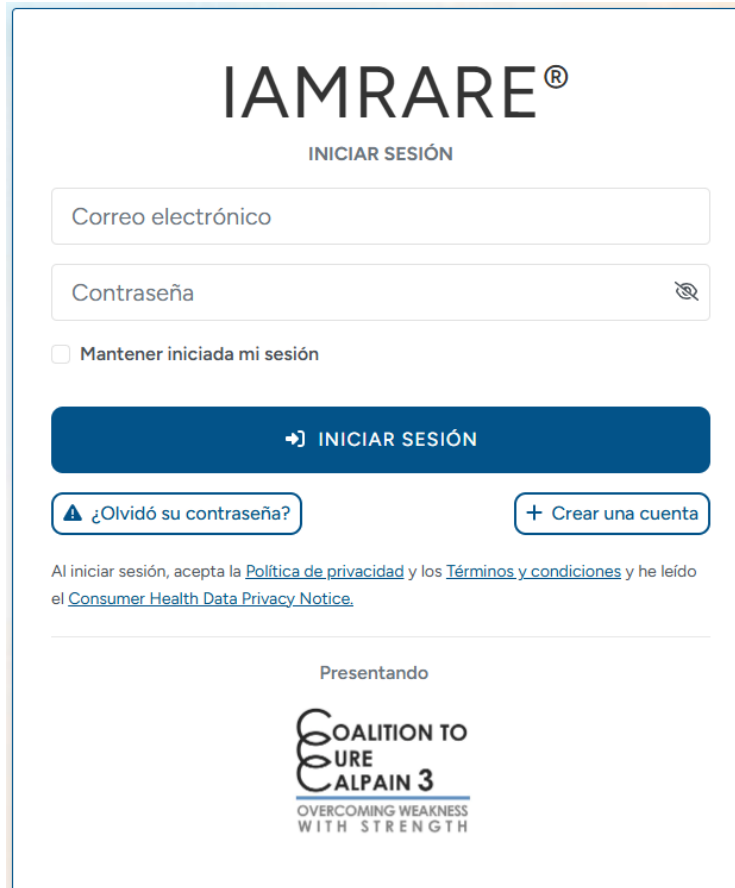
IAMRARE®

INICIAR SESIÓN

Correo electrónico

Contraseña

Mantener iniciada mi sesión

INICIAR SESIÓN

¿Olvidó su contraseña?

+ Crear una cuenta

Al iniciar sesión, acepta la Política de privacidad y los Términos y condiciones y he leído el Consumer Health Data Privacy Notice.

Presentando

COALITION TO CURE CALPAIN 3

OVERCOMING WEAKNESS WITH STRENGTH